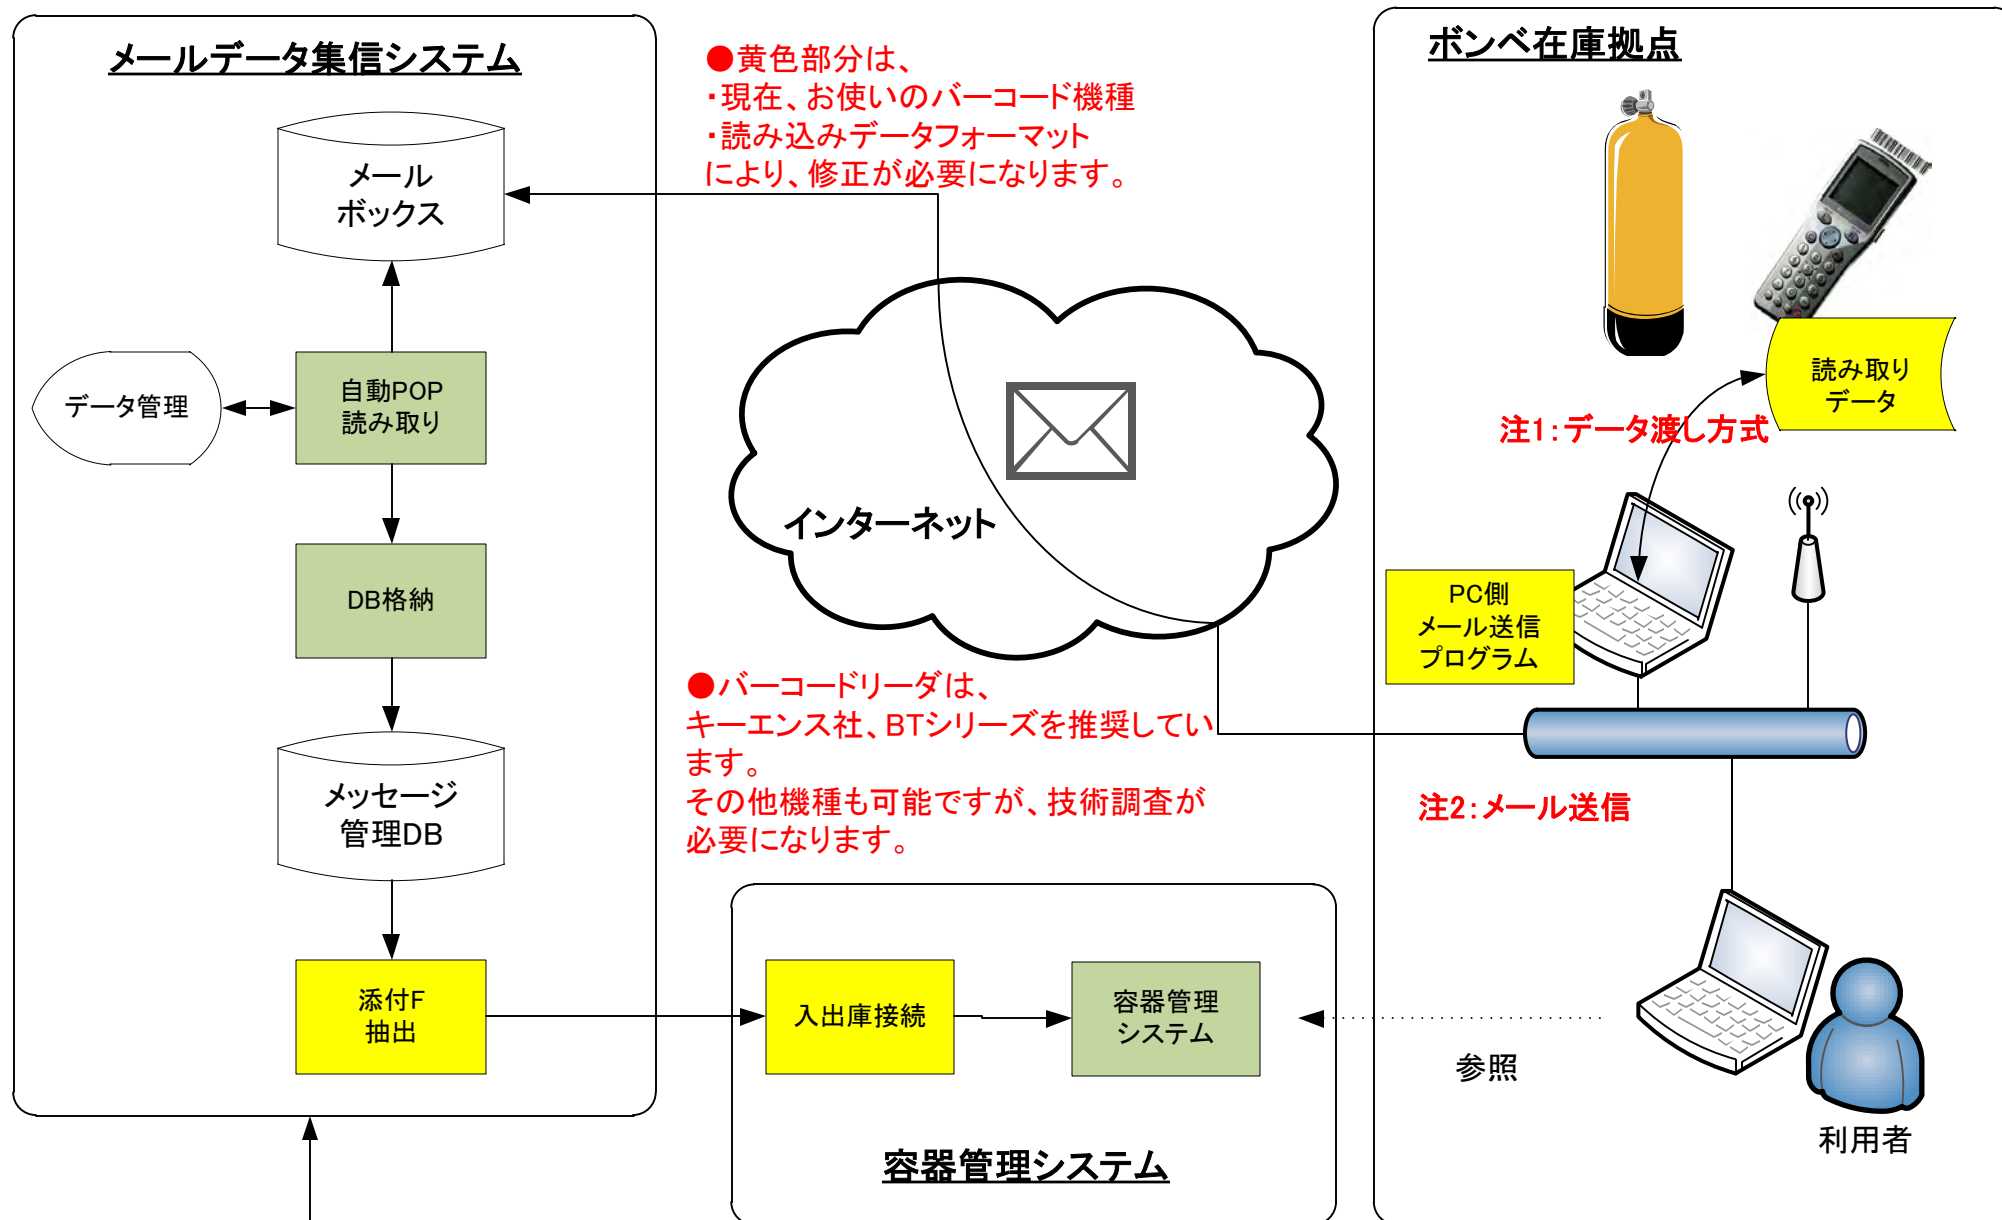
メールデータ集信システム

メール
ボックス

データ管理

自動POP
読み取り

DB格納

メッセージ
管理DB

添付F
抽出

●黄色部分は、
・現在、お使いのバーコード機種
・読み込みデータフォーマット
により、修正が必要になります。

インターネット

●バーコードリーダは、
キーエンス社、BTシリーズを推奨しています。
その他機種も可能ですが、技術調査が必要になります。

入出庫接続

容器管理
システム

容器管理システム

ボンベ在庫拠点

読み取り
データ

注1:データ渡し方式

PC側
メール送信
プログラム

注2:メール送信

参照

利用者